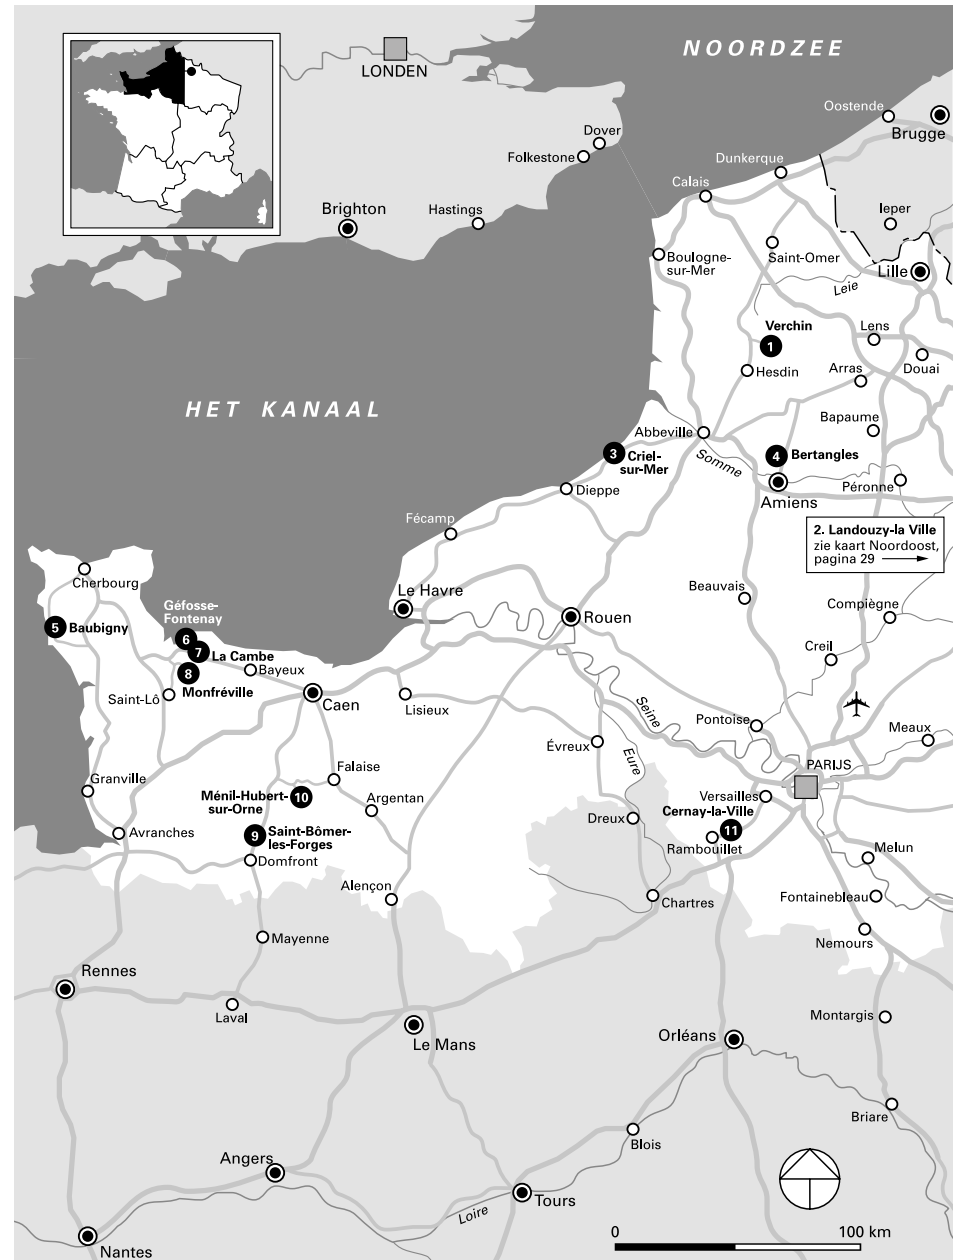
LONDEN

NOORDZEE

Oostende
Brugge
Dover
Folkestone
Dunkerque
Calais
Brighton
Hastings
Ieper
Boulogne-sur-Mer
Saint-Omer
Lille
Leie
Verchin
1
Lens
Douai
Arras
Hesdin

HET KANAAL

Bapaume
Abbeville
3 Criel-sur-Mer
4 Bertangles
Somme
Péronne
Amiens
Dieppe
Fécamp

2. Landouzy-la Ville
zie kaart Noordoost, pagina 29

Cherbourg
Géfosse-Fontenay
Le Havre
Beauvais
Compiègne
5 Baubigny
6
7 La Cambe
Rouen
Bayeux
8 Monfréville
Creil
Saint-Lô
Caen
Lisieux
Seine
Pontoise
Meaux
Évreux
Eure
PARIJS
Falaise
Granville
Ménil-Hubert-sur-Orne 10
Argentan
Versailles
Cernay-la-Ville
Avranches
9 Saint-Bômer-les-Forges
Dreux
11
Rambouillet
Melun
Domfront
Alençon
Chartres
Fontainebleau
Nemours
Mayenne
Rennes
Laval
Montargis
Le Mans
Orléans
Briare
Blois
Angers
Tours
Loire
Nantes
0
100 km